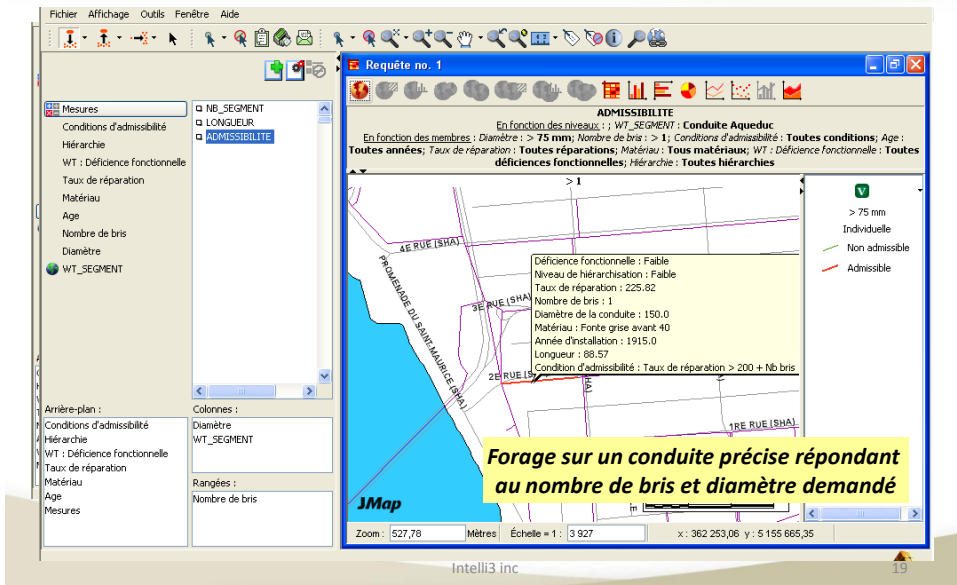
Fichier Affichage Outils Fenêtre Aide

Mesures
Conditions d'admissibilité
Hiérarchie
WT : Déficience fonctionnelle
Taux de réparation
Matériau
Age
Nombre de bris
Diamètre
WT_SEGMENT

NB_SEGMENT
LONGUEUR
ADMISSIBILITE

Arrière-plan :
Conditions d'admissibilité
Hiérarchie
WT : Déficience fonctionnelle
Taux de réparation
Matériau
Age
Mesures

Colonnes :
Diamètre
WT_SEGMENT

Rangées :
Nombre de bris

Requête no. 1

ADMISSIBILITE
En fonction des niveaux : ; WT_SEGMENT : Conduite Aqueduc
En fonction des membres : Diamètre : > 75 mm; Nombre de bris : > 1; Conditions d'admissibilité : Toutes conditions; Age : Toutes années; Taux de réparation : Toutes réparations; Matériau : Tous matériaux; WT : Déficience fonctionnelle : Toutes déficiences fonctionnelles; Hiérarchie : Toutes hiérarchies

> 1

4E RUE (SHA)
PROMENADE DU SAINT-MAURICE (SHA)
3E RUE (SHA)
2E RUE (S
1RE RUE (SHA)

Déficience fonctionnelle : Faible
Niveau de hiérarchisation : Faible
Taux de réparation : 225.82
Nombre de bris : 1
Diamètre de la conduite : 150.0
Matériau : Fonte grise avant 40
Année d'installation : 1915.0
Longueur : 88.57
Condition d'admissibilité : Taux de réparation > 200 + Nb bris

V
> 75 mm
Individuelle
Non admissible
Admissible

Forage sur un conduite précise répondant au nombre de bris et diamètre demandé

JMap

Zoom : 527,78 Mètres Échelle = 1 : 3 927 x : 362 253,06 y : 5 155 665,35

Intelli3 inc
19